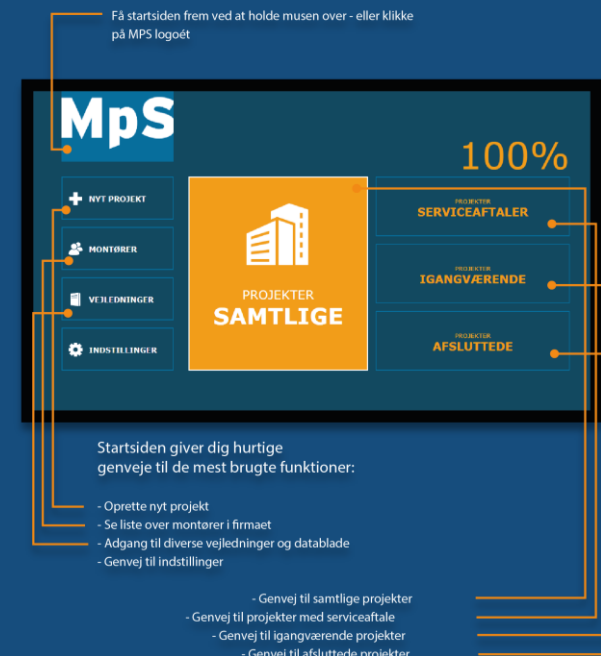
Få startsiden frem ved at holde musen over - eller klikke på MPS logoét

MpS

100%

NYT PROJEKT

MONTØRER

VEJLEDNINGER

INDSTILLINGER

PROJEKTER
SAMTLIGE

PROJEKTER
SERVICEAFTALER

PROJEKTER
IGANGVÆRENDE

PROJEKTER
AFSLUTTEDE

Startsiden giver dig hurtige genveje til de mest brugte funktioner:

- Oprette nyt projekt
- Se liste over montører i firmaet
- Adgang til diverse vejledninger og datablade
- Genvej til indstillinger

- Genvej til samtlige projekter
- Genvej til projekter med serviceaftale
- Genvej til igangværende projekter
- Genvej til afsluttede projekter